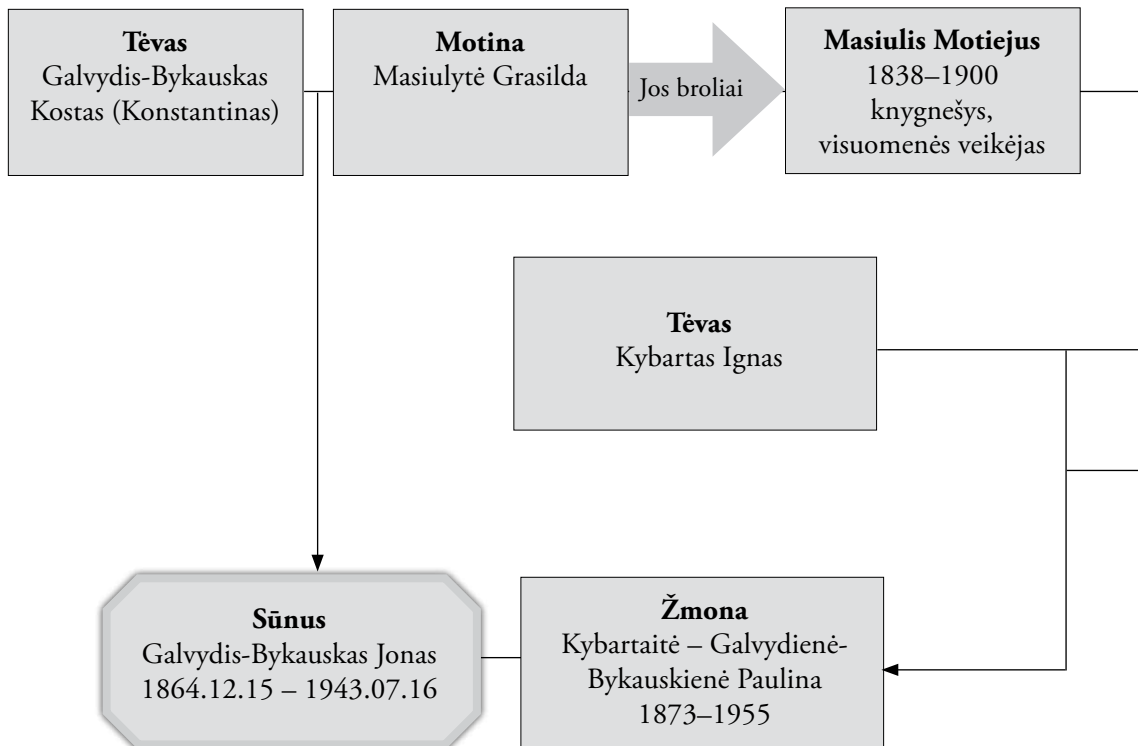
**Tėvas**
Galvydis-Bykauskas Kostas (Konstantinas)

**Motina**
Masiulytė Grasilda

Jos broliai

**Masiulis Motiejus**
1838–1900
knygnešys, visuomenės veikėjas

**Tėvas**
Kybartas Ignas

**Sūnus**
Galvydis-Bykauskas Jonas
1864.12.15 – 1943.07.16

**Žmona**
Kybartaitė – Galvydienė-Bykauskienė Paulina
1873–1955